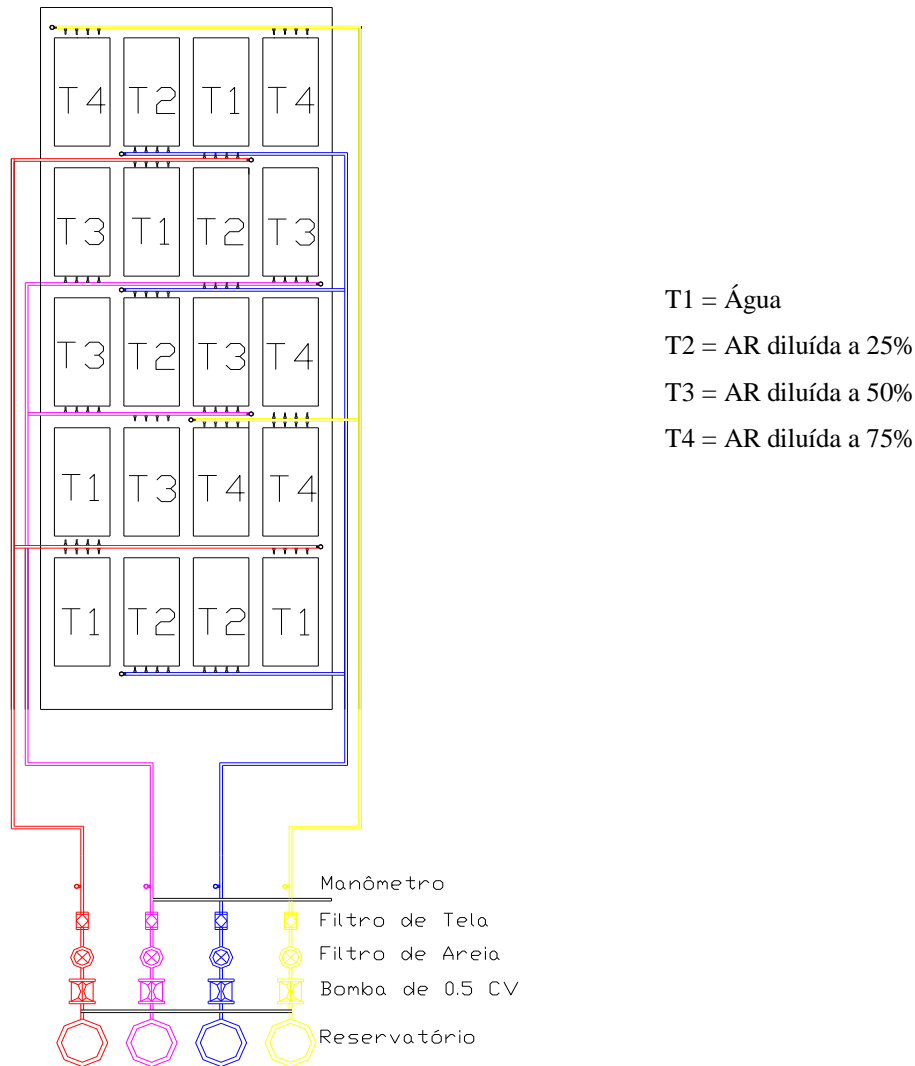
T4 T2 T1 T4
T3 T1 T2 T3
T3 T2 T3 T4
T1 T3 T4 T4
T1 T2 T2 T1

T1 = Água
T2 = AR diluída a 25%
T3 = AR diluída a 50%
T4 = AR diluída a 75%

Manômetro
Filtro de Tela
Filtro de Areia
Bomba de 0.5 CV
Reservatório